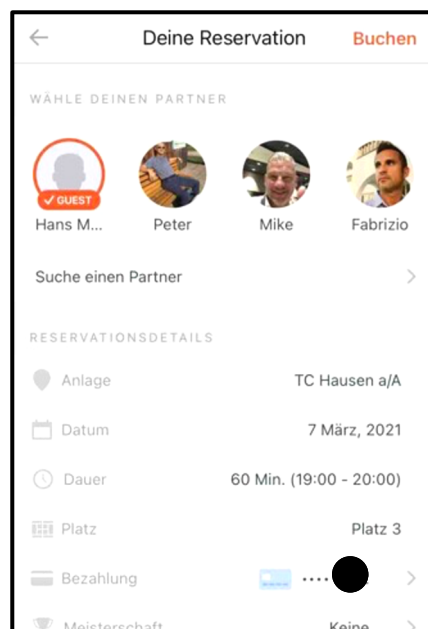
Deine Reservation
Buchen

WÄHLE DEINEN PARTNER

✓ GUEST
Hans M...
Peter
Mike
Fabrizio

Suche einen Partner

RESERVATIONSDETAILS

Anlage
TC Hausen a/A

Datum
7 März, 2021

Dauer
60 Min. (19:00 - 20:00)

Platz
Platz 3

Bezahlung
••••

Meisterschaft
Keine